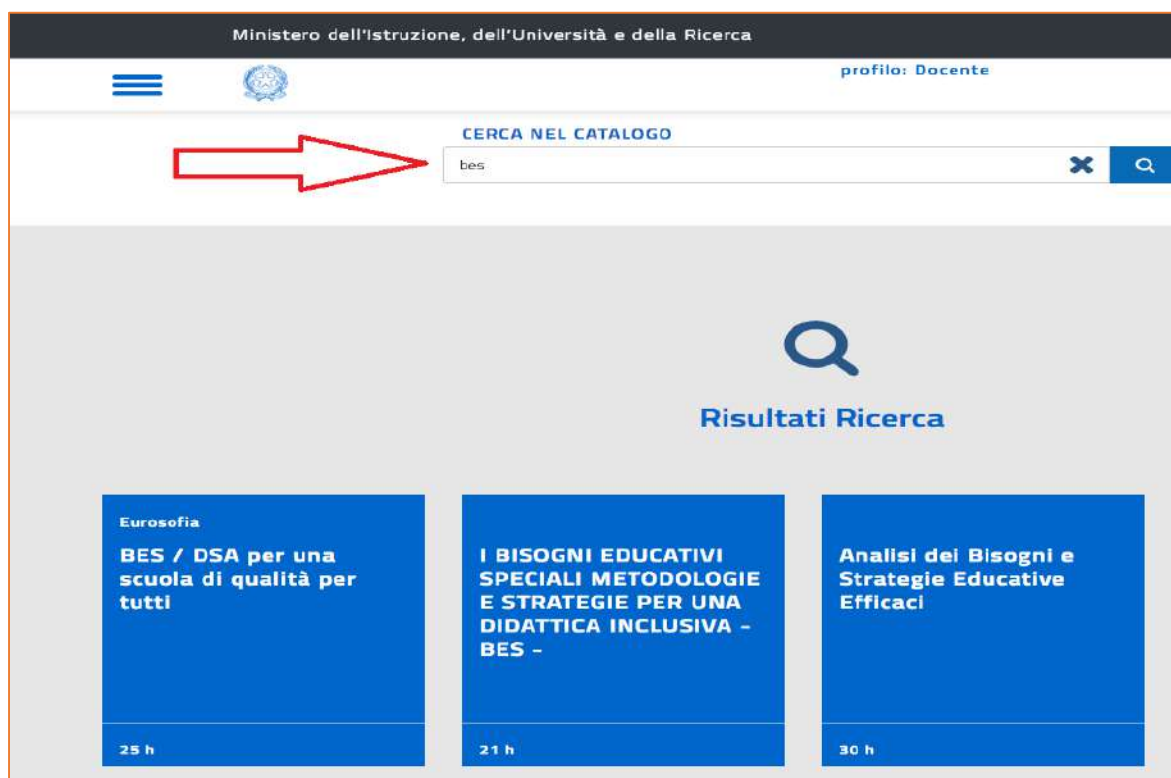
Ministero dell'Istruzione, dell'Università e della Ricerca

profilo: Docente

CERCA NEL CATALOGO

bes

Risultati Ricerca

Eurosofia

BES / DSA per una scuola di qualità per tutti

25 h

I BISOGNI EDUCATIVI SPECIALI METODOLOGIE E STRATEGIE PER UNA DIDATTICA INCLUSIVA - BES -

21 h

Analisi dei Bisogni e Strategie Educative Efficaci

30 h